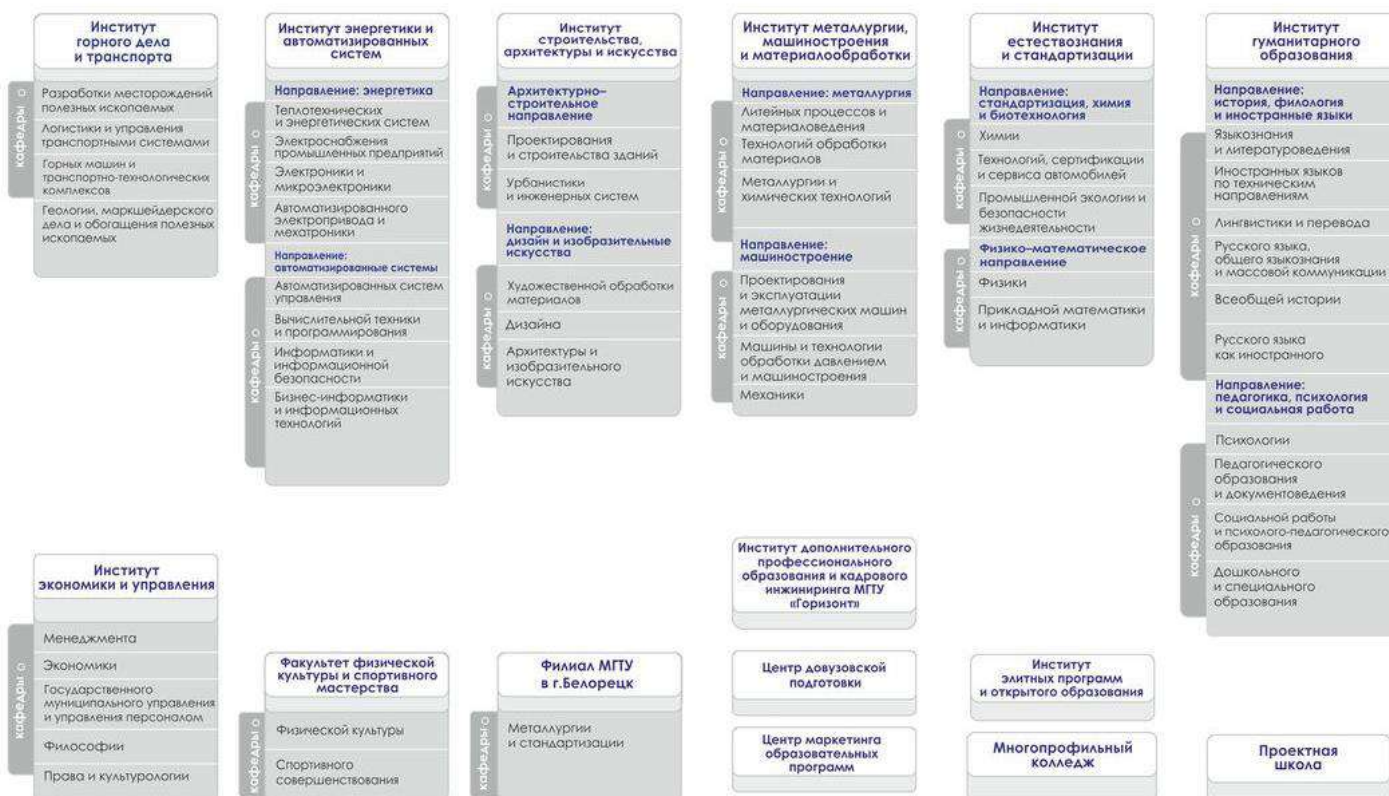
Институт горного дела и транспорта

кафедры

Разработки месторождений полезных ископаемых

Логистики и управления транспортными системами

Горных машин и транспортно-технологических комплексов

Геологии, маркшейдерского дела и обогащения полезных ископаемых

Институт энергетики и автоматизированных систем

Направление: энергетика

кафедры

Теплотехнических и энергетических систем

Электроснабжения промышленных предприятий

Электроники и микроэлектроники

Автоматизированного электропривода и мехатроники

Направление: автоматизированные системы

кафедры

Автоматизированных систем управления

Вычислительной техники и программирования

Информатики и информационной безопасности

Бизнес-информатики и информационных технологий

Институт строительства, архитектуры и искусства

Архитектурно-строительное направление

кафедры

Проектирования и строительства зданий

Урбанистики и инженерных систем

Направление: дизайн и изобразительные искусства

кафедры

Художественной обработки материалов

Дизайна

Архитектуры и изобразительного искусства

Институт металлургии, машиностроения и материалообработки

Направление: металлургия

кафедры

Литейных процессов и материаловедения

Технологий обработки материалов

Металлургии и химических технологий

Направление: машиностроение

кафедры

Проектирования и эксплуатации металлургических машин и оборудования

Машины и технологии обработки давлением и машиностроения

Механики

Институт естествознания и стандартизации

Направление: стандартизация, химия и биотехнология

кафедры

Химии

Технологий, сертификации и сервиса автомобилей

Промышленной экологии и безопасности жизнедеятельности

Физико-математическое направление

кафедры

Физики

Прикладной математики и информатики

Институт гуманитарного образования

Направление: история, филология и иностранные языки

кафедры

Языкознания и литературоведения

Иностранных языков по техническим направлениям

Лингвистики и перевода

Русского языка, общего языкознания и массовой коммуникации

Всеобщей истории

Русского языка как иностранного

Направление: педагогика, психология и социальная работа

кафедры

Психологии

Педагогического образования и документоведения

Социальной работы и психолого-педагогического образования

Дошкольного и специального образования

Институт экономики и управления

кафедры

Менеджмента

Экономики

Государственного муниципального управления и управления персоналом

Философии

Права и культурологии

Факультет физической культуры и спортивного мастерства

кафедры

Физической культуры

Спортивного совершенствования

Филиал МГТУ в г.Белорецк

кафедры

Металлургии и стандартизации

Институт дополнительного профессионального образования и кадрового инжиниринга МГТУ «Горизонт»

Центр довузовской подготовки

Центр маркетинга образовательных программ

Институт элитных программ и открытого образования

Многопрофильный колледж

Проектная школа